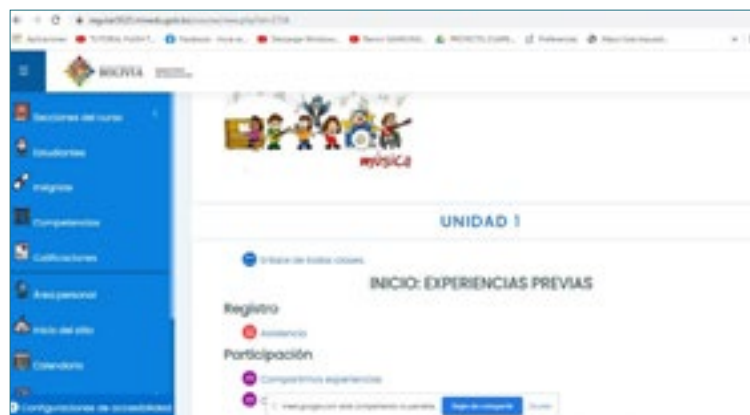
BOLIVIA

Secciones del curso

Estudiantes

Insignias

Competencias

Calificaciones

Área personal

Inicio del sitio

Calendario

Configuraciones de accesibilidad

música

UNIDAD 1

Enlace de todas clases

INICIO: EXPERIENCIAS PREVIAS

Registro

Asistencia

Participación

Compartimos experiencias

meet.google.com está compartiendo tu pantalla. Dejar de compartir Ocultar